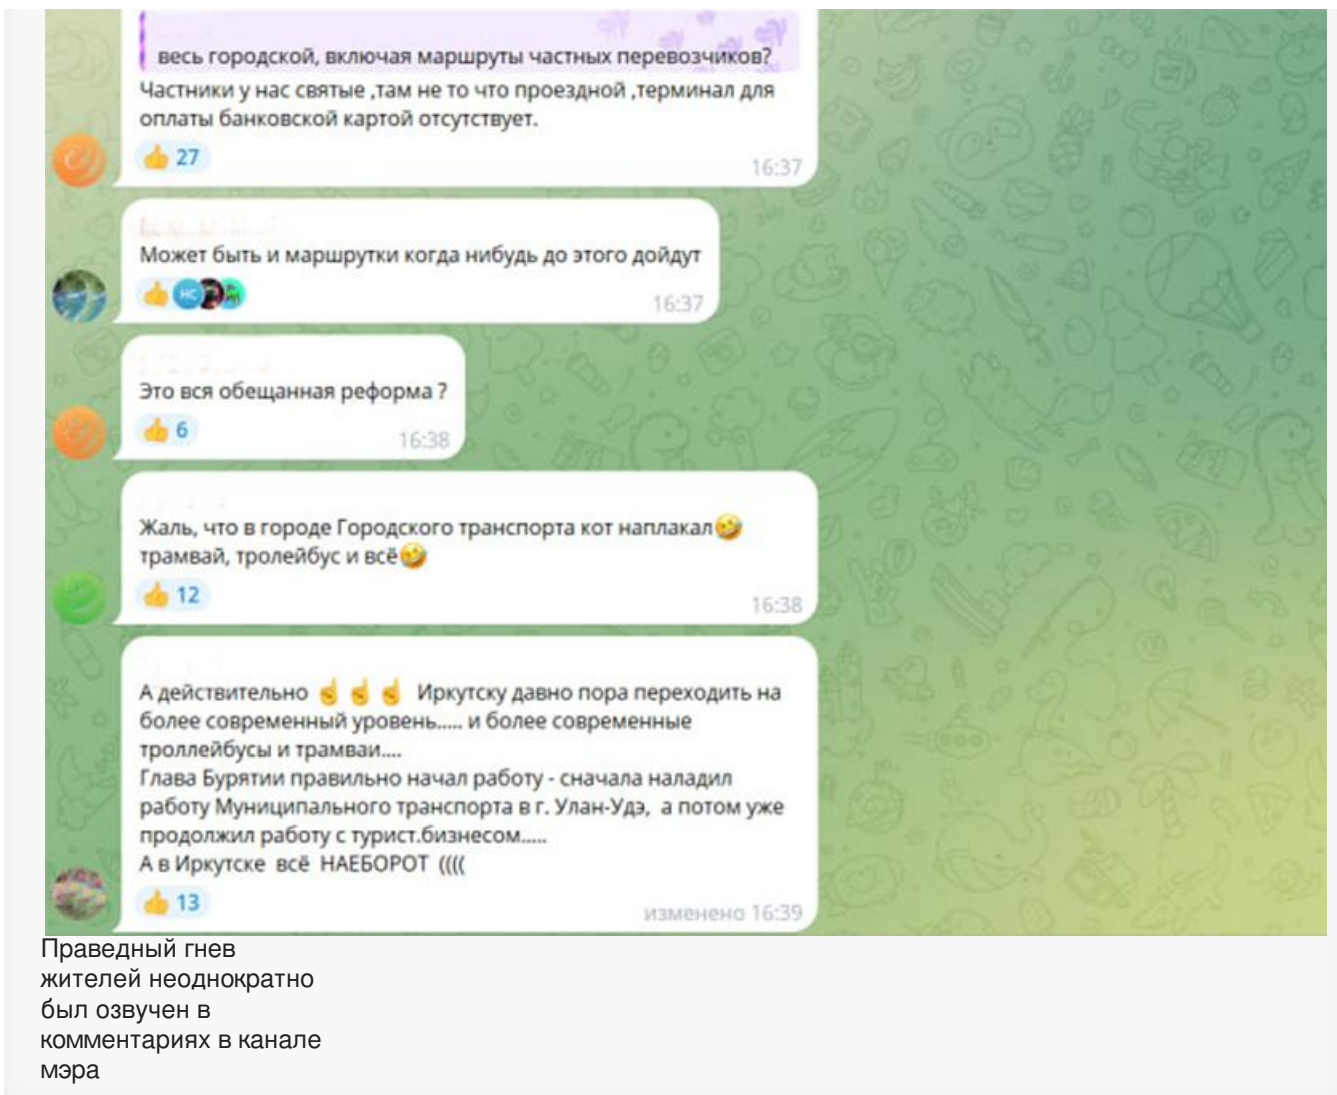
весь городской, включая маршруты частных перевозчиков?
Частники у нас святые ,там не то что проездной ,терминал для оплаты банковской картой отсутствует.
👍 27
16:37

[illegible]
Может быть и маршрутки когда нибудь до этого дойдут
👍
16:37

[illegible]
Это вся обещанная реформа ?
👍 6
16:38

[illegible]
Жаль, что в городе Городского транспорта кот наплакал🤣 трамвай, тролейбус и всё🤣
👍 12
16:38

А действительно ☝️☝️☝️ Иркутску давно пора переходить на более современный уровень..... и более современные троллейбусы и трамваи....
Глава Бурятии правильно начал работу - сначала наладил работу Муниципального транспорта в г. Улан-Удэ, а потом уже продолжил работу с турист.бизнесом.....
А в Иркутске всё НАЕБОРОТ ((((
👍 13
изменено 16:39

Праведный гнев жителей неоднократно был озвучен в комментариях в канале мэра